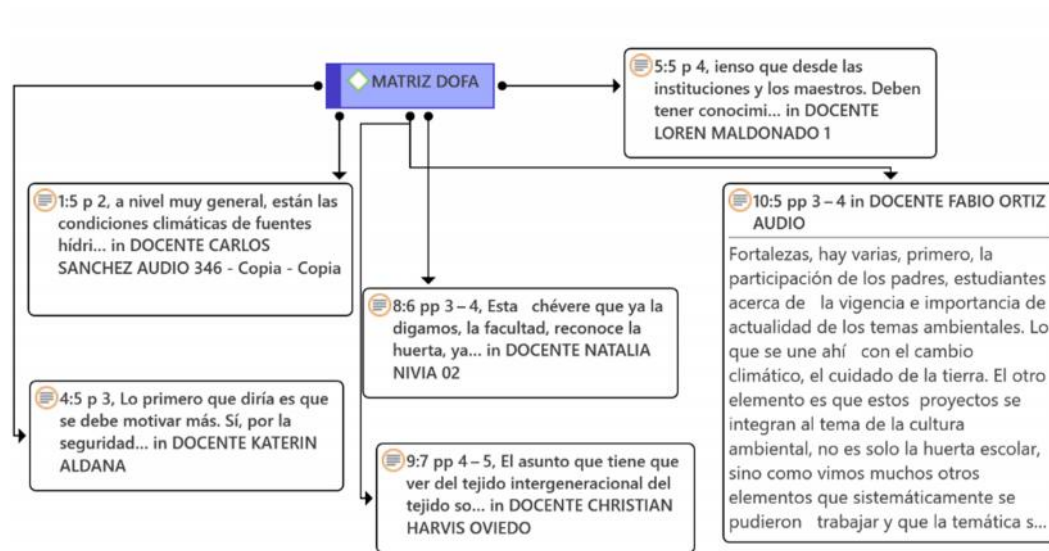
MATRIZ DOFA

5:5 p 4, ienso que desde las instituciones y los maestros. Deben tener conocimi... in DOCENTE LOREN MALDONADO 1

1:5 p 2, a nivel muy general, están las condiciones climáticas de fuentes hídri... in DOCENTE CARLOS SANCHEZ AUDIO 346 - Copia - Copia

10:5 pp 3 – 4 in DOCENTE FABIO ORTIZ AUDIO

Fortalezas, hay varias, primero, la participación de los padres, estudiantes acerca de la vigencia e importancia de actualidad de los temas ambientales. Lo que se une ahí con el cambio climático, el cuidado de la tierra. El otro elemento es que estos proyectos se integran al tema de la cultura ambiental, no es solo la huerta escolar, sino como vimos muchos otros elementos que sistemáticamente se pudieron trabajar y que la temática s...

8:6 pp 3 – 4, Esta chévere que ya la digamos, la facultad, reconoce la huerta, ya... in DOCENTE NATALIA NIVIA 02

4:5 p 3, Lo primero que diría es que se debe motivar más. Sí, por la seguridad... in DOCENTE KATERIN ALDANA

9:7 pp 4 – 5, El asunto que tiene que ver del tejido intergeneracional del tejido so... in DOCENTE CHRISTIAN HARVIS OVIEDO